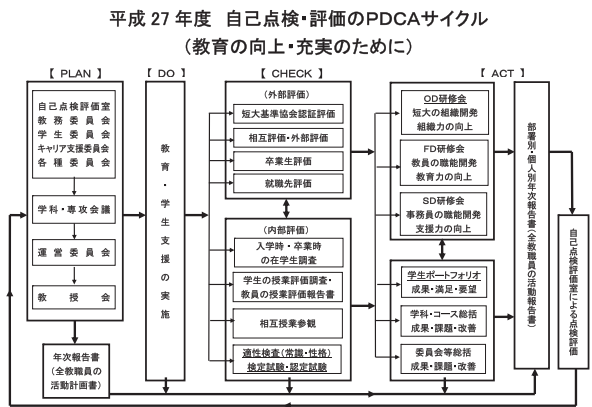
平成 27 年度　自己点検・評価のPDCAサイクル
（教育の向上・充実のために）

【 PLAN 】

自己点検評価室
教務委員会
学生委員会
キャリア支援委員会
各種委員会

学科・専攻会議

運営委員会

教授会

年次報告書
（全教職員の活動計画書）

【 DO 】

教育・学生支援の実施

【 CHECK 】

（外部評価）

短大基準協会認証評価

相互評価・外部評価

卒業生評価

就職先評価

（内部評価）

入学時・卒業時の在学生調査

学生の授業評価調査・教員の授業評価報告書

相互授業参観

適性検査（常識・性格）検定試験・認定試験

【 ACT 】

OD研修会
短大の組織開発
組織力の向上

FD研修会
教員の職能開発
教育力の向上

SD研修会
事務員の職能開発
支援力の向上

学生ポートフォリオ
成果・満足・要望

学科・コース総括
成果・課題・改善

委員会等総括
成果・課題・改善

部署別・個人別年次報告書（全教職員の活動報告書）

自己点検評価室による点検評価